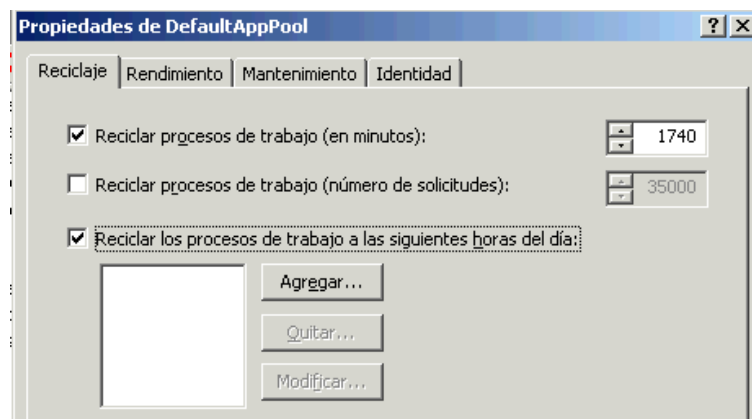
Propiedades de DefaultAppPool

? X

Reciclaje | Rendimiento | Mantenimiento | Identidad

☑ Reciclar procesos de trabajo (en minutos): 1740

☐ Reciclar procesos de trabajo (número de solicitudes): 35000

☑ Reciclar los procesos de trabajo a las siguientes horas del día:

Agregar...

Quitar...

Modificar...